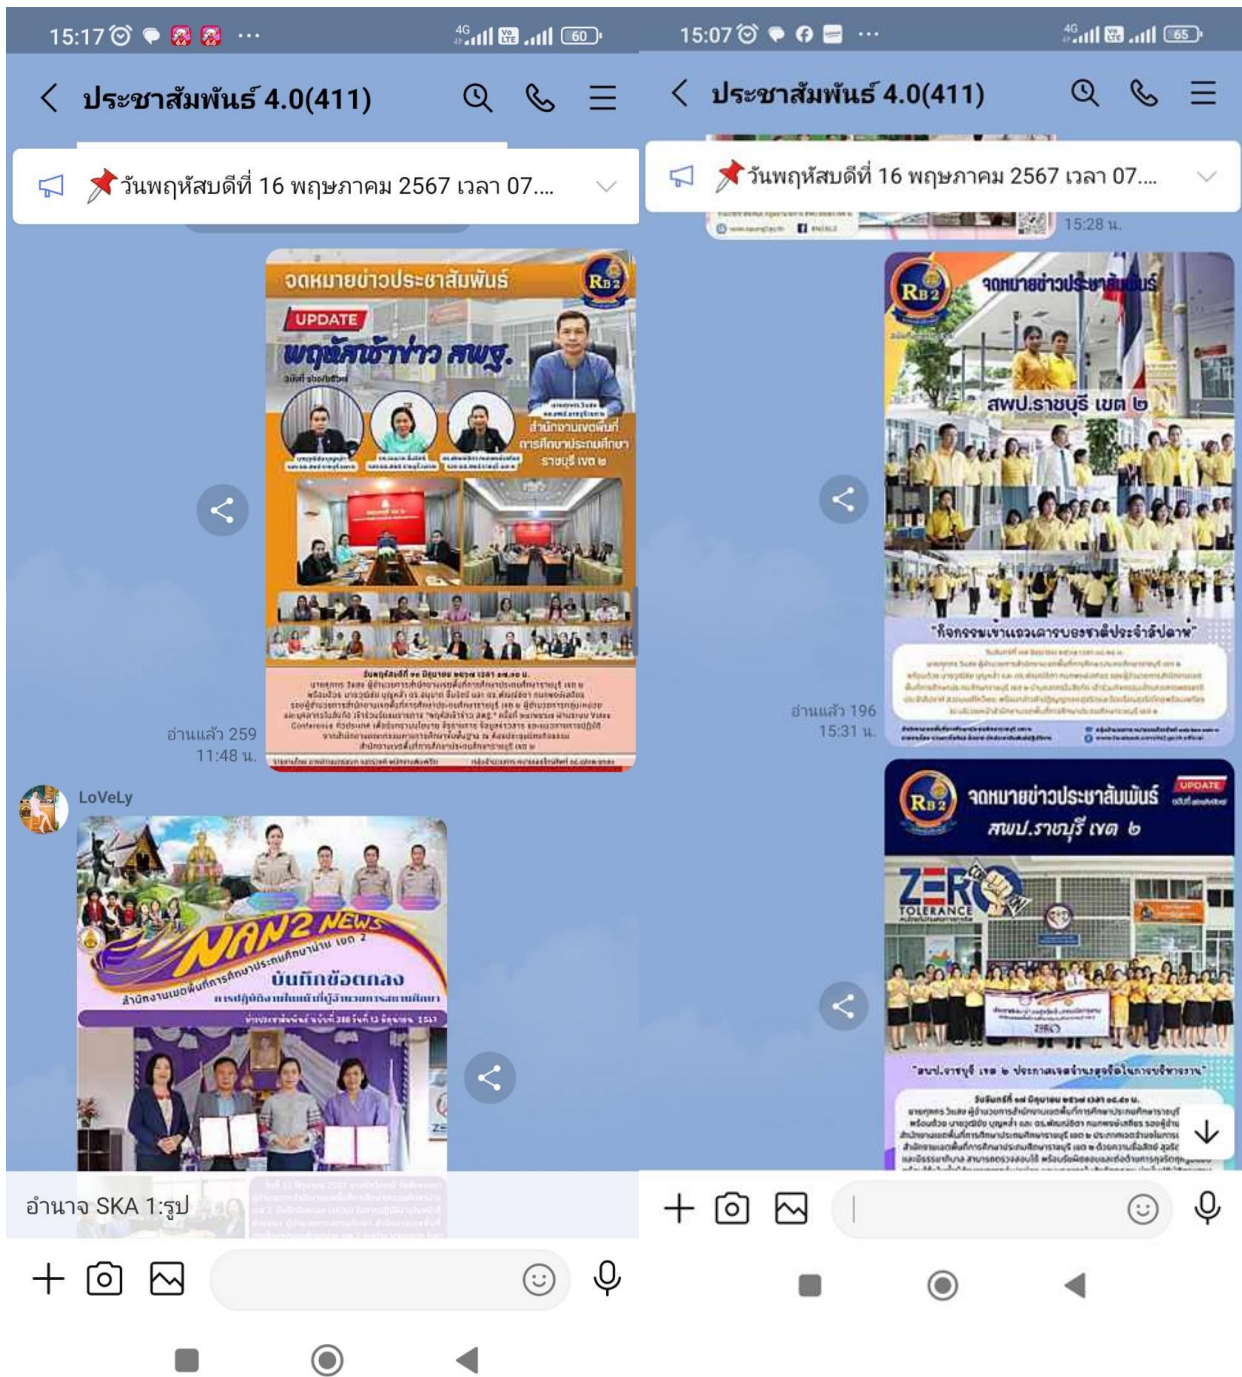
15:17 ⏰ ··· 4G 60

< ประชาสัมพันธ์ 4.0(411)

วันพฤหัสบดีที่ 16 พฤษภาคม 2567 เวลา 07....

จดหมายข่าวประชาสัมพันธ์
RB2
UPDATE
พฤหัสเช้าข่าว สพฐ.
สำนักงานเขตพื้นที่การศึกษาประถมศึกษาราชบุรี เขต ๒

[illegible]

อ่านแล้ว 259
11:48 น.

LoVeLy

NAN2 NEWS
สำนักงานเขตพื้นที่การศึกษาประถมศึกษาน่าน เขต 2
บันทึกข้อตกลง
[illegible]

อำนาจ SKA 1:รูป

15:07 ⏰ ··· 4G 65

< ประชาสัมพันธ์ 4.0(411)

วันพฤหัสบดีที่ 16 พฤษภาคม 2567 เวลา 07....

15:28 น.

RB2
จดหมายข่าวประชาสัมพันธ์
สพป.ราชบุรี เขต ๒
"กิจกรรมเข้าแถวเคารพธงชาติประจำสัปดาห์"
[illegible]

อ่านแล้ว 196
15:31 น.

RB2
จดหมายข่าวประชาสัมพันธ์
UPDATE
สพป.ราชบุรี เขต ๒
ZERO TOLERANCE
"สพป.ราชบุรี เขต ๒ ประกาศเจตจำนงสุจริตในการบริหารงาน"
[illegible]